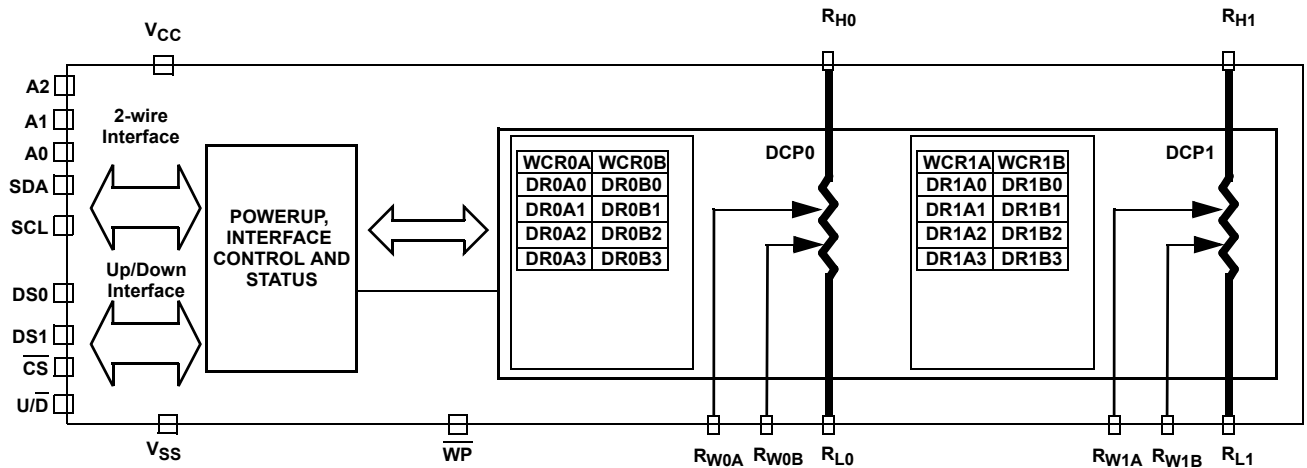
$V_{CC}$

$R_{H0}$

$R_{H1}$

A2

A1

A0

SDA

SCL

DS0

DS1

$\overline{CS}$

$U/\overline{D}$

2-wire Interface

Up/Down Interface

POWERUP, INTERFACE CONTROL AND STATUS

| WCR0A | WCR0B |
|---|---|
| DR0A0 | DR0B0 |
| DR0A1 | DR0B1 |
| DR0A2 | DR0B2 |
| DR0A3 | DR0B3 |

DCP0

| WCR1A | WCR1B |
|---|---|
| DR1A0 | DR1B0 |
| DR1A1 | DR1B1 |
| DR1A2 | DR1B2 |
| DR1A3 | DR1B3 |

DCP1

$V_{SS}$

$\overline{WP}$

$R_{W0A}$ $R_{W0B}$ $R_{L0}$

$R_{W1A}$ $R_{W1B}$ $R_{L1}$